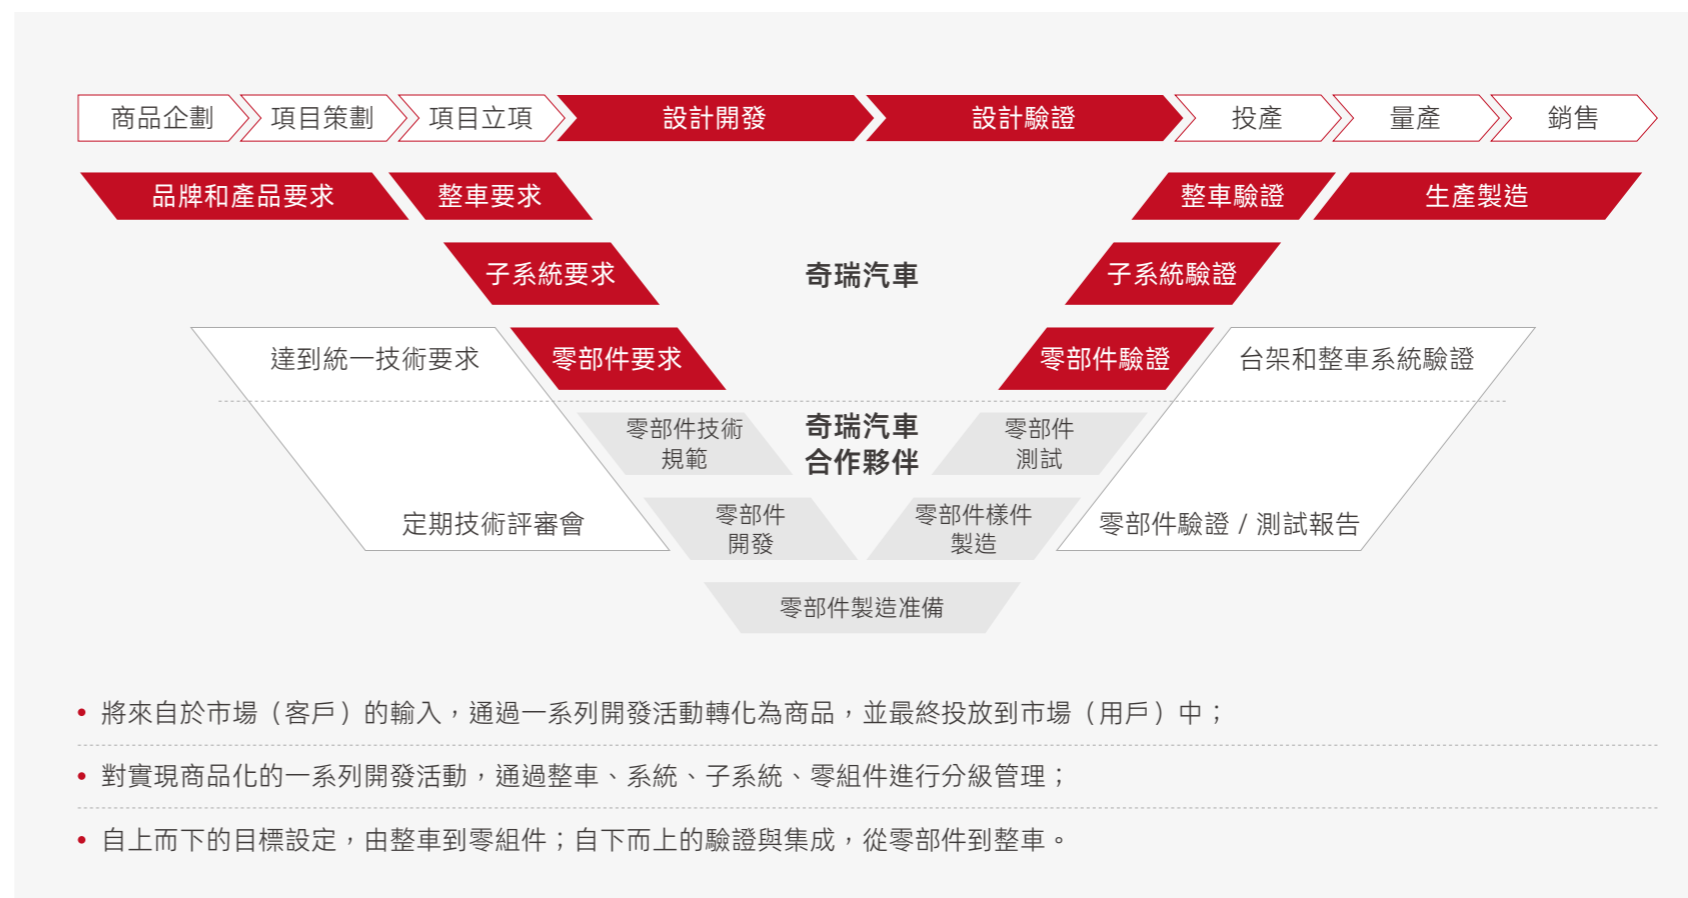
商品企劃 項目策劃 項目立項 設計開發 設計驗證 投產 量產 銷售

品牌和產品要求
整車要求
整車驗證
生產製造

子系統要求
奇瑞汽車
子系統驗證

達到統一技術要求
零部件要求
零部件驗證
台架和整車系統驗證

零部件技術規範
奇瑞汽車合作夥伴
零部件測試

定期技術評審會
零部件開發
零部件樣件製造
零部件驗證 / 測試報告

零部件製造准備

• 將來自於市場（客戶）的輸入，通過一系列開發活動轉化為商品，並最終投放到市場（用戶）中；

• 對實現商品化的一系列開發活動，通過整車、系統、子系統、零組件進行分級管理；

• 自上而下的目標設定，由整車到零組件；自下而上的驗證與集成，從零部件到整車。